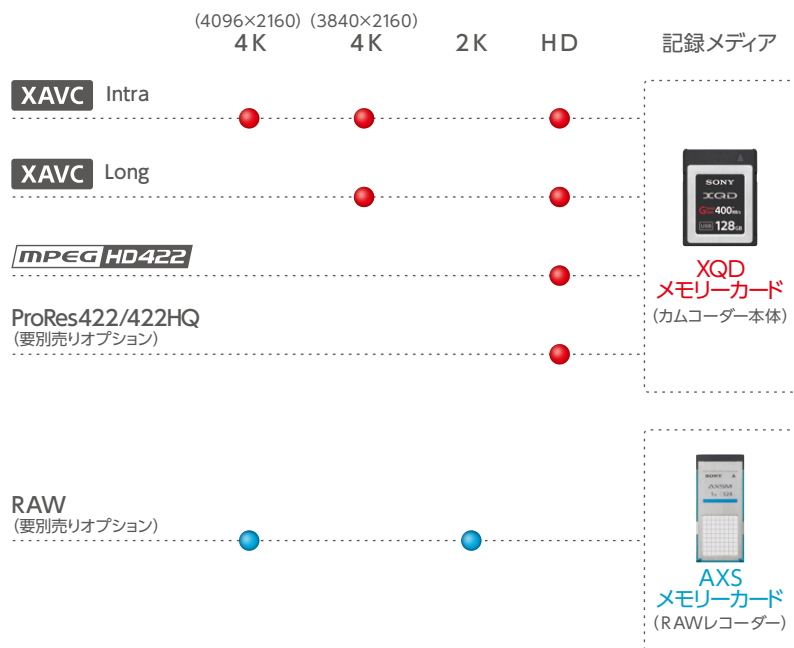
(4096×2160) (3840×2160)
4K 4K 2K HD 記録メディア

XAVC Intra

XAVC Long

MPEG HD422

ProRes422/422HQ
(要別売りオプション)

RAW
(要別売りオプション)

SONY
XQD
G 400MB/s
128GB

XQD
メモリーカード
(カムコーダー本体)

SONY
AXSM

AXS
メモリーカード
(RAWレコーダー)